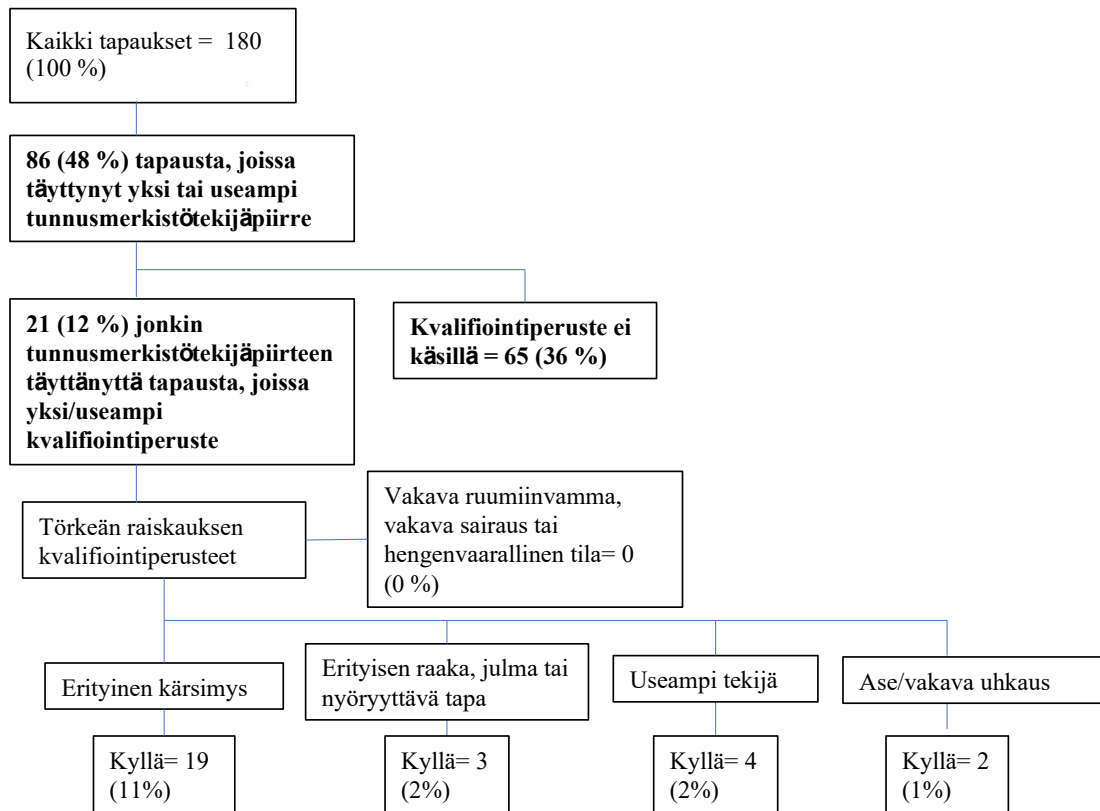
Kaikki tapaukset = 180 (100 %)

86 (48 %) tapausta, joissa täyttynyt yksi tai useampi tunnusmerkistötekijäpiirre

21 (12 %) jonkin tunnusmerkistötekijäpiirteen täyttänyttä tapausta, joissa yksi/useampi kvalifiointiperuste

Kvalifiointiperuste ei käsillä = 65 (36 %)

Törkeän raiskauksen kvalifiointiperusteet

Vakava ruumiinvamma, vakava sairaus tai hengenvaarallinen tila= 0 (0 %)

Erityinen kärsimys

Erityisen raaka, julma tai nöyryyttävä tapa

Useampi tekijä

Ase/vakava uhkaus

Kyllä= 19 (11%)

Kyllä= 3 (2%)

Kyllä= 4 (2%)

Kyllä= 2 (1%)